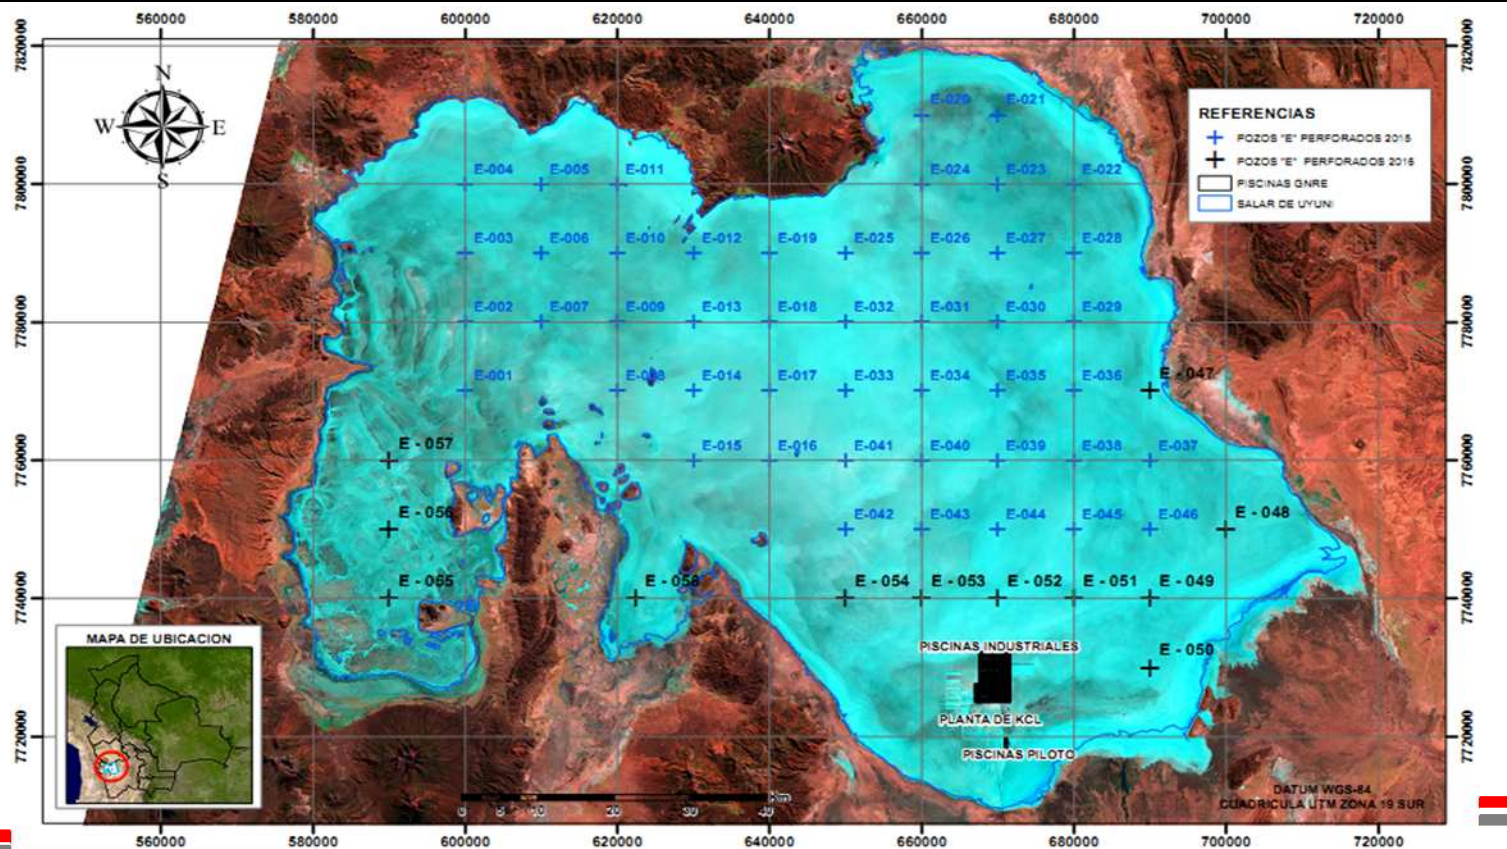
560000 580000 600000 620000 640000 660000 680000 700000 720000

7820000 7800000 7780000 7760000 7740000 7720000

N
W E
S

REFERENCIAS
POZOS "E" PERFORADOS 2015
POZOS "E" PERFORADOS 2016
PISCINAS GNRE
SALAR DE UYUNI

E-020 E-021
E-004 E-005 E-011 E-024 E-023 E-022
E-003 E-006 E-010 E-012 E-019 E-025 E-026 E-027 E-028
E-002 E-007 E-009 E-013 E-018 E-032 E-031 E-030 E-029
E-001 E-008 E-014 E-017 E-033 E-034 E-035 E-036 E - 047
E - 057 E-015 E-016 E-041 E-040 E-039 E-038 E-037
E - 056 E-042 E-043 E-044 E-045 E-046 E - 048
E - 055 E - 058 E - 054 E - 053 E - 052 E - 051 E - 049
E - 050

PISCINAS INDUSTRIALES
PLANTA DE KCL
PISCINAS PILOTO

MAPA DE UBICACION

0 5 10 20 30 40 Km

DATUM WGS-84
CUADRICULA UTM ZONA 19 SUR